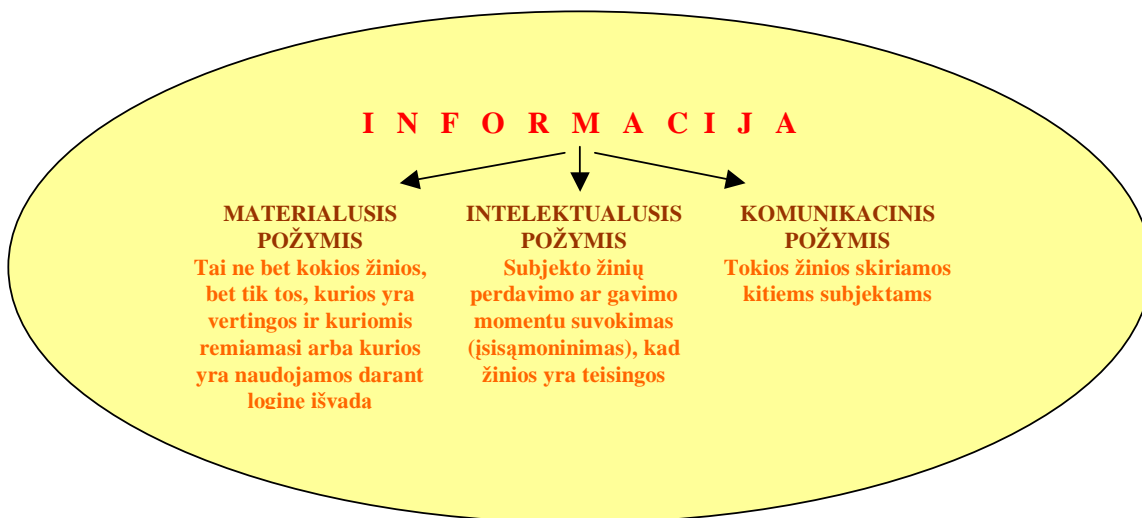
I N F O R M A C I J A

MATERIALUSIS POŽYMIS
Tai ne bet kokios žinios, bet tik tos, kurios yra vertingos ir kuriomis remiamasi arba kurios yra naudojamos darant loginę išvadą

INTELEKTUALUSIS POŽYMIS
Subjekto žinių perdavimo ar gavimo momentu suvokimas (įsisąmoninimas), kad žinios yra teisingos

KOMUNIKACINIS POŽYMIS
Tokios žinios skiriamos kitiems subjektams